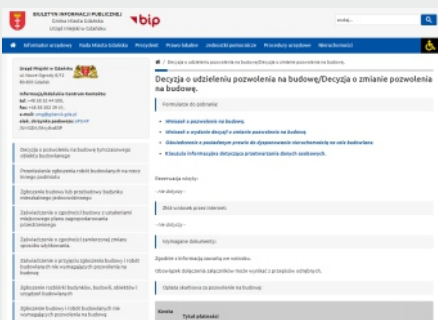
BIULETYN INFORMACJI PUBLICZNEJ
Gmina Miasta Gdańska
Urząd Miejski w Gdańsku

bip

szukaj...

Informator urzędowy | Rada Miasta Gdańska | Prezydent | Prawo lokalne | Jednostki pomocnicze | Procedury urzędowe | Nieruchomości

Urząd Miejski w Gdańsku
ul. Nowe Ogrody 8/12
80-803 Gdańsk

Informacja/Infolinia Centrum Kontaktu:
tel.: +48 58 52 44 500,
fax.: +48 58 302 39 01,
e-mail: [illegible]
skrz. ePUAP: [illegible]

Decyzja o pozwoleniu na budowę tymczasowego obiektu budowlanego

Przeniesienie zgłoszenia robót budowlanych na rzecz innego podmiotu

Zgłoszenie budowy lub przebudowy budynku mieszkalnego jednorodzinnego

Zaświadczenie o zgodności budowy z ustaleniami miejscowego planu zagospodarowania przestrzennego

Zaświadczenie o zgodności zamierzonej zmiany sposobu użytkowania

Zgłoszenie o przystąpieniu budowy lub robót budowlanych nie wymagających pozwolenia na budowę

Zgłoszenie rozbiórki budynków, budowli, obiektów i urządzeń budowlanych

Zgłoszenie budowy i robót budowlanych nie wymagających pozwolenia na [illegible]

Decyzja o udzieleniu pozwolenia na budowę/Decyzja o zmianie pozwolenia na budowę

Decyzja o udzieleniu pozwolenia na budowę/Decyzja o zmianie pozwolenia na budowę.

Formularze do pobrania:

Wniosek o pozwolenie na budowę.
Wniosek o wydanie decyzji o zmianie pozwolenia na budowę.
Oświadczenie o posiadanym prawie do dysponowania nieruchomością na cele budowlane.
Klauzula informacyjna dotycząca przetwarzania danych osobowych.

Rezerwacja wizyty:
- nie dotyczy -

Złóż wniosek przez Internet:
- nie dotyczy -

Wymagane dokumenty:
Zgodnie z informacją zawartą we wniosku.
Obowiązek dołączenia załączników może wynikać z przepisów odrębnych.

Opłata skarbowa za pozwolenie na budowę

Kwota | Tytuł płatności